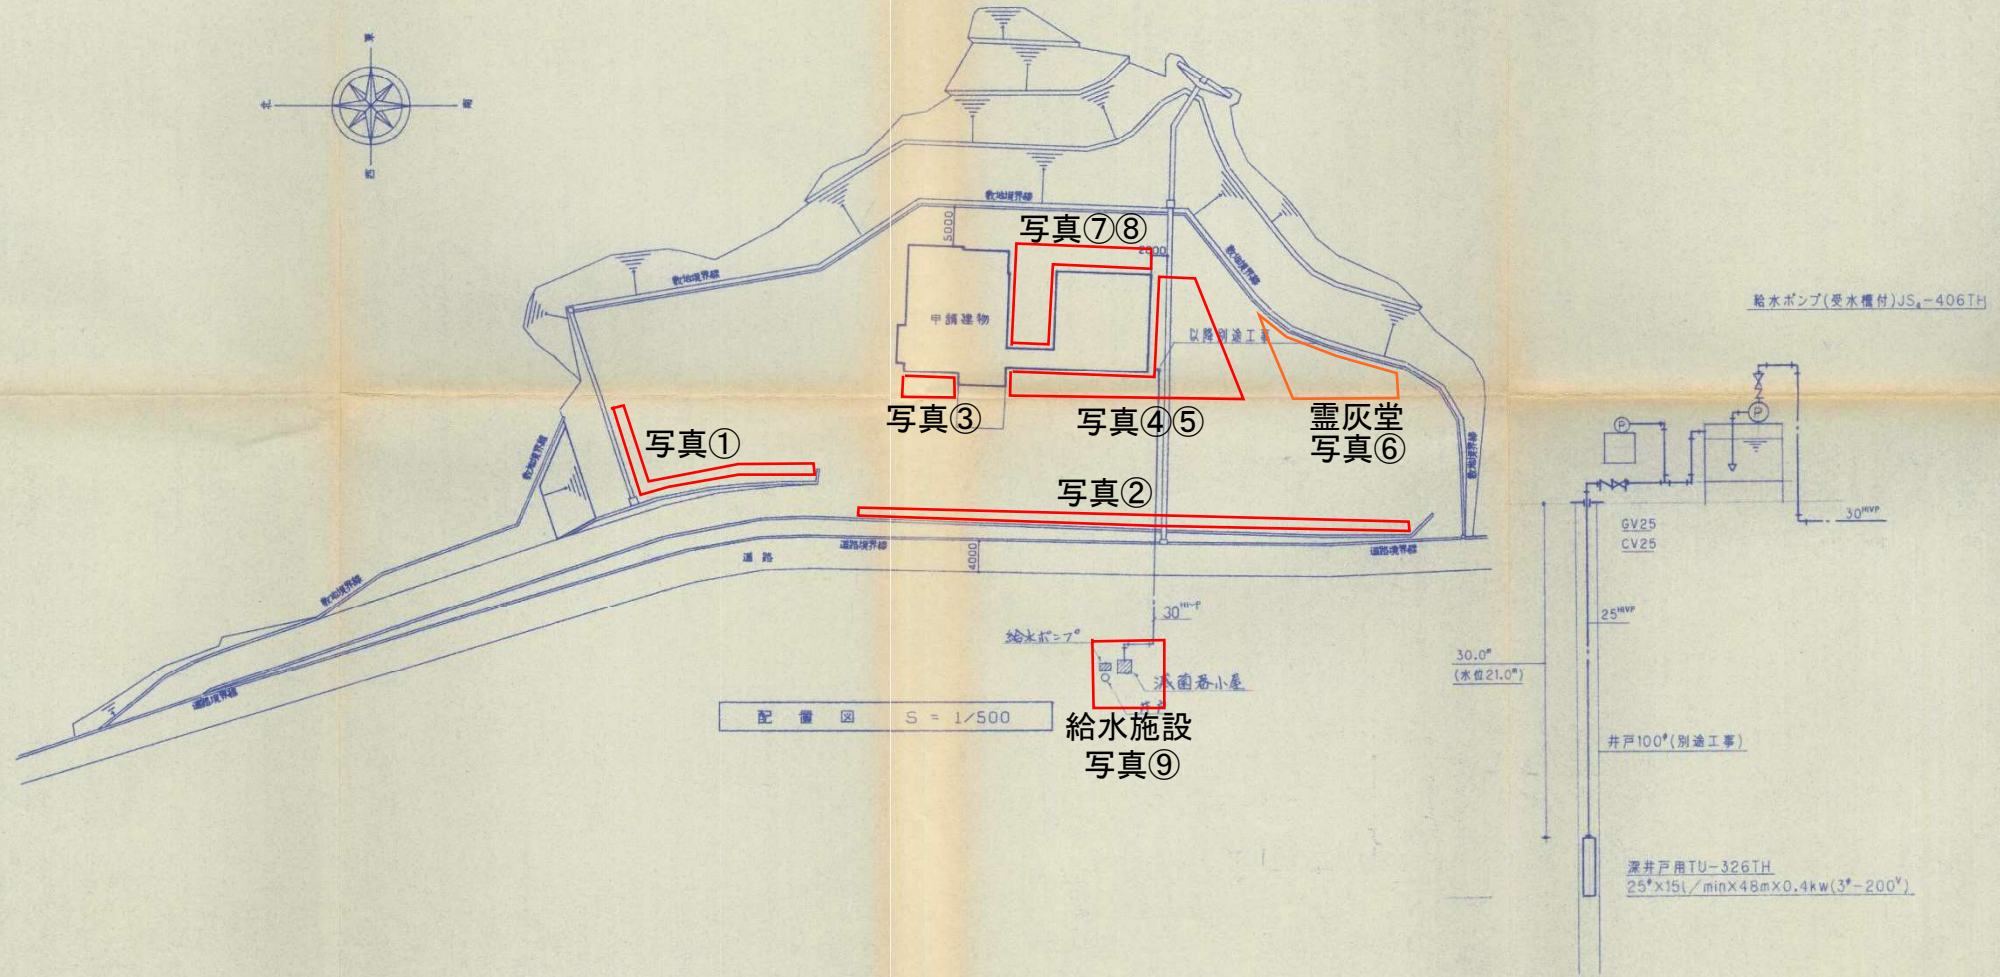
東
北
南
西

敷地境界線
敷地境界線
敷地境界線
敷地境界線
敷地境界線
敷地境界線
5000
2000
申請建物
以降別途工事
写真⑦⑧
写真③
写真④⑤
霊灰堂
写真⑥
写真①
写真②
道路
道路境界線
道路境界線
道路境界線
4000
30$^{HI-P}$
給水ポンプ
滅菌器小屋
配 置 図 S = 1/500
給水施設
写真⑨

給水ポンプ(受水槽付)JS$_2$-406TH
P
P
30$^{HIVP}$
GV25
CV25
25$^{HIVP}$
30.0$^m$
(水位21.0$^m$)
井戸100$^\phi$(別途工事)
深井戸用TU-326TH
25$^\phi$×15ℓ/min×48m×0.4kw(3$^\phi$-200$^V$)